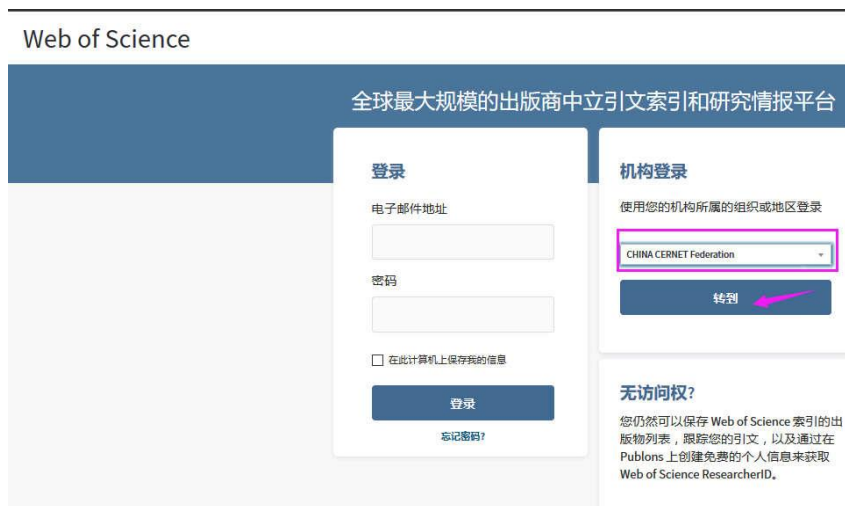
Web of Science

全球最大规模的出版商中立引文索引和研究情报平台

登录

电子邮件地址

密码

在此计算机上保存我的信息

登录

忘记密码?

机构登录

使用您的机构所属的组织或地区登录

CHINA CERNET Federation

转到

无访问权?

您仍然可以保存 Web of Science 索引的出版物列表，跟踪您的引文，以及通过在 Publons 上创建免费的个人信息来获取 Web of Science ResearcherID。